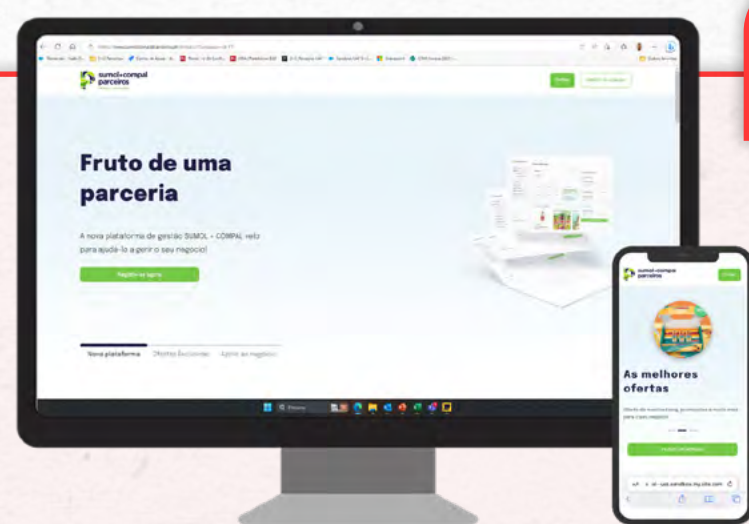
sumol+compal parceiros

Fruto de uma parceria

A nova plataforma de gestão SUMOL + COMPAL veio para ajudá-lo a gerir o seu negócio!

Registe-se agora

Nova plataforma

Ofertas Exclusivas

Gerir os negócios

sumol+compal parceiros

As melhores ofertas